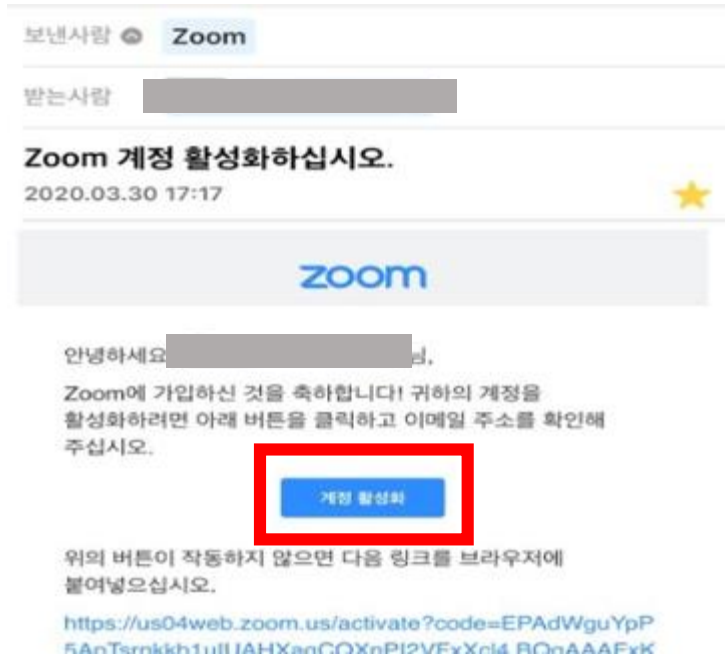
보낸사람 Zoom

받는사람

Zoom 계정 활성화하십시오.

2020.03.30 17:17

zoom

안녕하세요 님,

Zoom에 가입하신 것을 축하합니다! 귀하의 계정을 활성화하려면 아래 버튼을 클릭하고 이메일 주소를 확인해 주십시오.

계정 활성화

위의 버튼이 작동하지 않으면 다음 링크를 브라우저에 붙여넣으십시오.

https://us04web.zoom.us/activate?code=EPAdWguYpP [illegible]